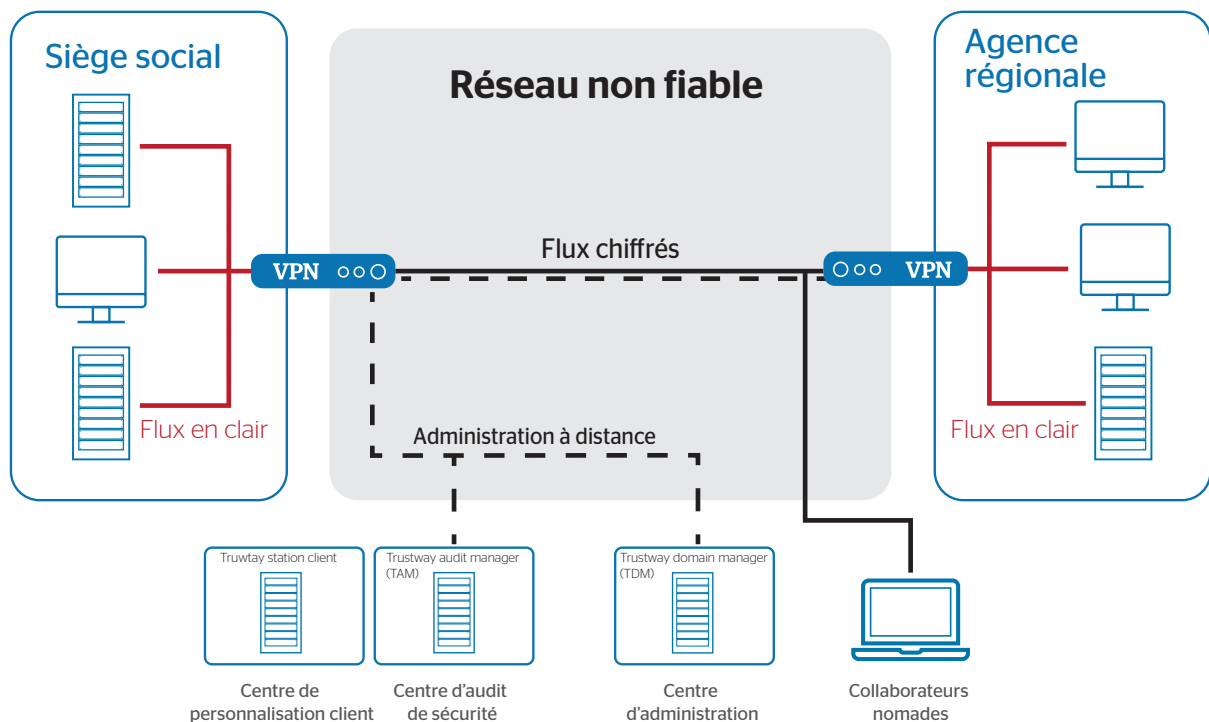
Siège social

Réseau non fiable

Agence régionale

Flux chiffrés

VPN

VPN

Flux en clair

Flux en clair

Administration à distance

Trustway station client

Trustway audit manager (TAM)

Trustway domain manager (TDM)

Centre de personnalisation client

Centre d'audit de sécurité

Centre d'administration

Collaborateurs nomades